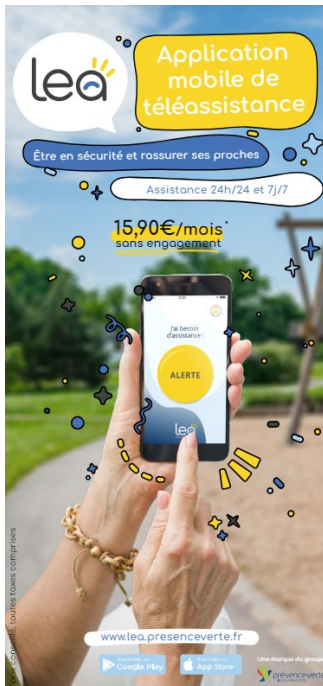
lea

Application mobile de téléassistance

Être en sécurité et rassurer ses proches

Assistance 24h/24 et 7j/7

15,90€/mois*
sans engagement

J'ai besoin d'assistance !

ALERTE

lea

* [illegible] toutes taxes comprises

www.lea.presenceverte.fr

Google Play

App Store

Une marque du groupe
présenceverte